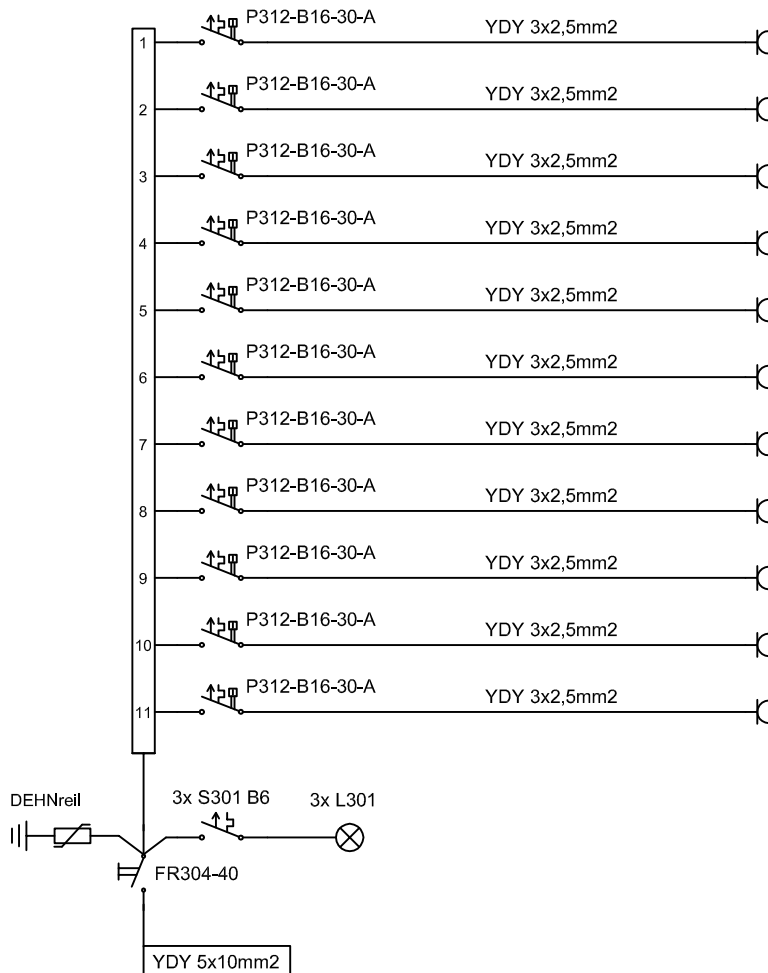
1 P312-B16-30-A YDY 3x2,5mm2

2 P312-B16-30-A YDY 3x2,5mm2

3 P312-B16-30-A YDY 3x2,5mm2

4 P312-B16-30-A YDY 3x2,5mm2

5 P312-B16-30-A YDY 3x2,5mm2

6 P312-B16-30-A YDY 3x2,5mm2

7 P312-B16-30-A YDY 3x2,5mm2

8 P312-B16-30-A YDY 3x2,5mm2

9 P312-B16-30-A YDY 3x2,5mm2

10 P312-B16-30-A YDY 3x2,5mm2

11 P312-B16-30-A YDY 3x2,5mm2

DEHNreil

3x S301 B6

3x L301

FR304-40

YDY 5x10mm2